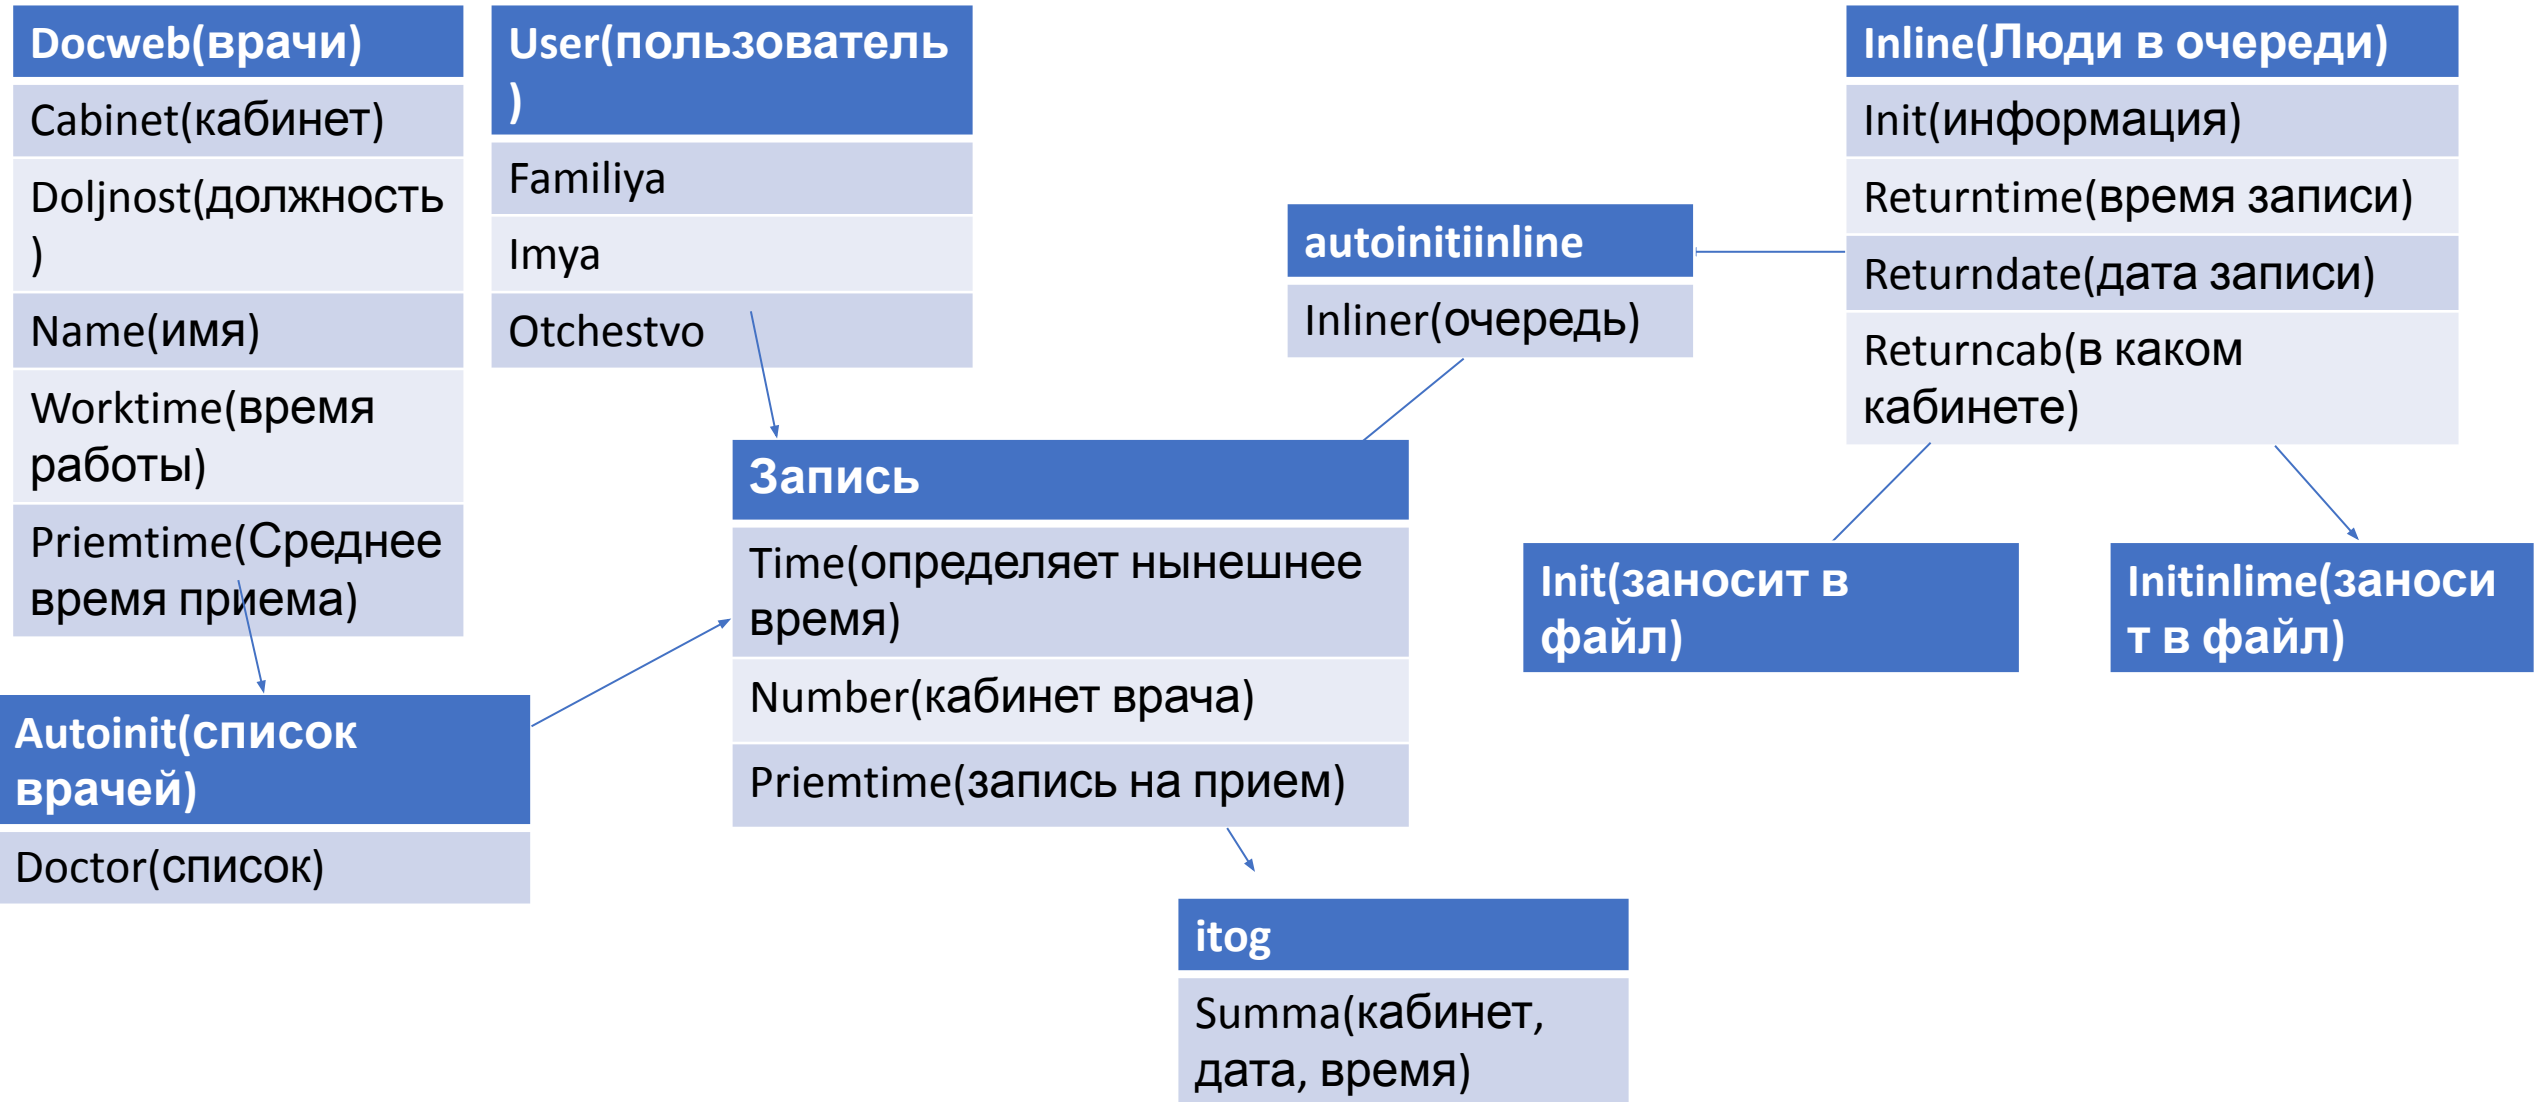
Docweb(врачи)

Cabinet(кабинет)

Doljnost(должность)

Name(имя)

Worktime(время работы)

Priemtime(Среднее время приема)

User(пользователь)

Familiya

Imya

Otchestvo

autoinitiinline

Inliner(очередь)

Inline(Люди в очереди)

Init(информация)

Returntime(время записи)

Returndate(дата записи)

Returncab(в каком кабинете)

Запись

Time(определяет нынешнее время)

Number(кабинет врача)

Priemtime(запись на прием)

Init(заносит в файл)

Initinlime(заносит в файл)

Autoinit(список врачей)

Doctor(список)

itog

Summa(кабинет, дата, время)